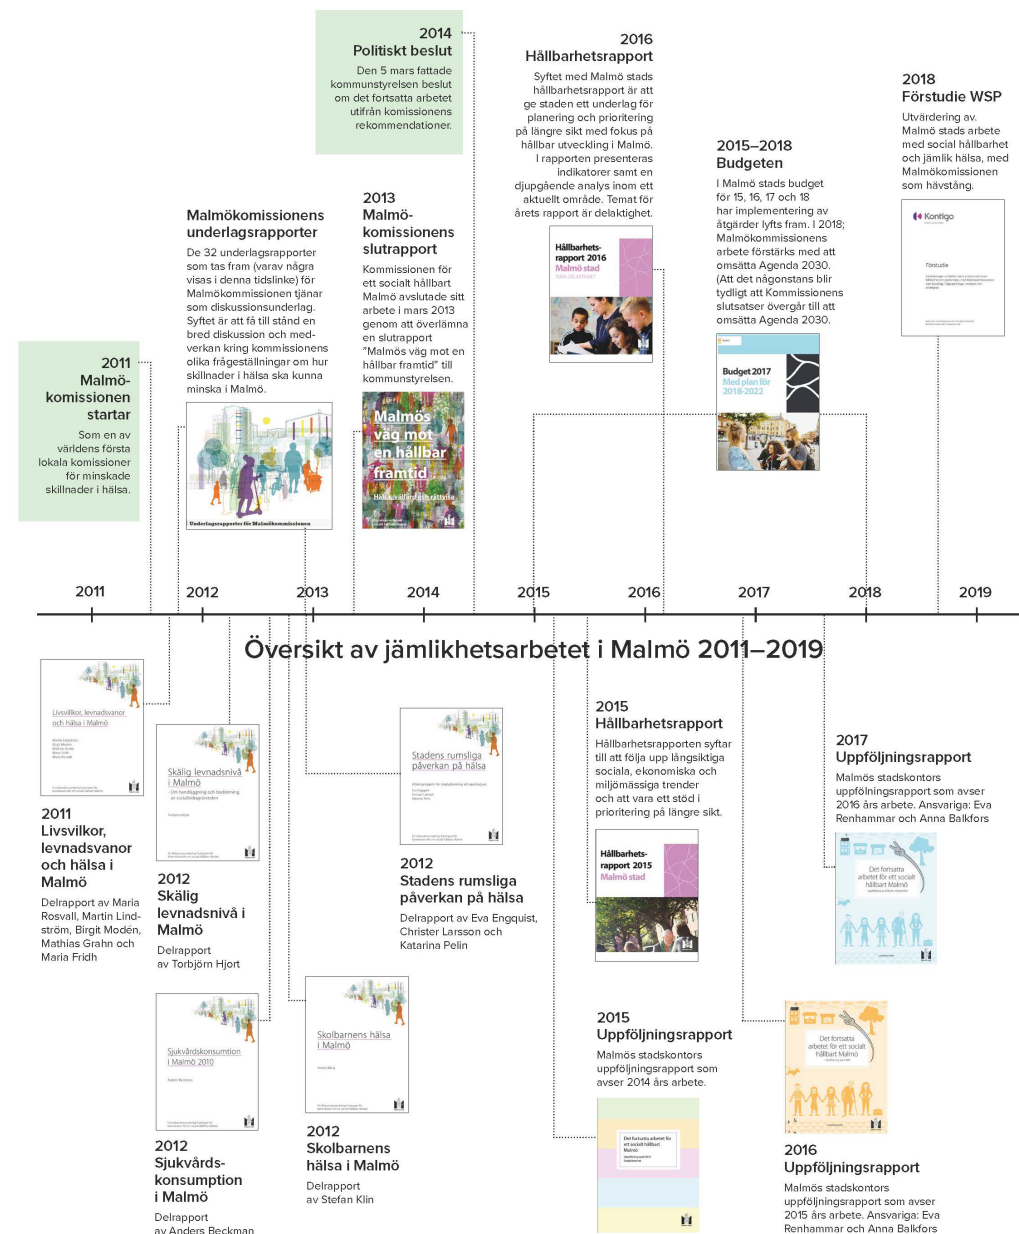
2014
Politiskt beslut
Den 5 mars fattade kommunstyrelsen beslut om det fortsatta arbetet utifrån kommissionens rekommendationer.

2016
Hållbarhetsrapport
Syftet med Malmö stads hållbarhetsrapport är att ge staden ett underlag för planering och prioritering på längre sikt med fokus på hållbar utveckling i Malmö. I rapporten presenteras indikatorer samt en djupgående analys inom ett aktuellt område. Temat för årets rapport är delaktighet.

2018
Förstudie WSP
Utvärdering av. Malmö stads arbete med social hållbarhet och jämlik hälsa, med Malmökommissionen som hävstång.

2015–2018
Budgeten
I Malmö stads budget för 15, 16, 17 och 18 har implementering av åtgärder lyfts fram. I 2018; Malmökommissionens arbete förstärks med att omsätta Agenda 2030. (Att det någonstans blir tydligt att Kommissionens slutsatser övergår till att omsätta Agenda 2030.

Malmökomissionens underlagsrapporter
De 32 underlagsrapporter som tas fram (varav några visas i denna tidslinke) för Malmökommissionen tjänar som diskussionsunderlag. Syftet är att få till stånd en bred diskussion och med-verkan kring kommissionens olika frågeställningar om hur skillnader i hälsa ska kunna minska i Malmö.

2013
Malmö-kommissionens slutrapport
Kommissionen för ett socialt hållbart Malmö avslutade sitt arbete i mars 2013 genom att överlämna en slutrapport "Malmös väg mot en hållbar framtid" till kommunstyrelsen.

2011
Malmö-kommissionen startar
Som en av världens första lokala komissioner för minskade skillnader i hälsa.

Hållbarhets-rapport 2016
Malmö stad

Kontigo
Förstudie

Budget 2017
Med plan för 2018-2022

Underlagsrapporter för Malmökommissionen

Malmös väg mot en hållbar framtid
Hälsa, välfärd och rättvisa

2011 2012 2013 2014 2015 2016 2017 2018 2019

Översikt av jämlikhetsarbetet i Malmö 2011–2019

Livsvillkor, levnadsvanor och hälsa i Malmö

2011
Livsvilkor, levnadsvanor och hälsa i Malmö
Delrapport av Maria Rosvall, Martin Lind-ström, Birgit Modén, Mathias Grahn och Maria Fridh

Skälig levnadsnivå i Malmö

2012
Skälig levnadsnivå i Malmö
Delrapport av Torbjörn Hjort

Stadens rumsliga påverkan på hälsa

2012
Stadens rumsliga påverkan på hälsa
Delrapport av Eva Engquist, Christer Larsson och Katarina Pelin

2015
Hållbarhetsrapport
Hållbarhetsrapporten syftar till att följa upp långsiktiga sociala, ekonomiska och miljömässiga trender och att vara ett stöd i prioritering på längre sikt.

Hållbarhets-rapport 2015
Malmö stad

2017
Uppföljningsrapport
Malmös stadskontors uppföljningsrapport som avser 2016 års arbete. Ansvariga: Eva Renhammar och Anna Balkfors

Det fortsatta arbetet för ett socialt hållbart Malmö

Sjukvårdskonsumtion i Malmö 2010

Skolbarnens hälsa i Malmö

2015
Uppföljningsrapport
Malmös stadskontors uppföljningsrapport som avser 2014 års arbete.

Det fortsatta arbetet för ett socialt hållbart Malmö

2012
Sjukvårds-konsumtion i Malmö
Delrapport av Anders Beckman

2012
Skolbarnens hälsa i Malmö
Delrapport av Stefan Klin

2016
Uppföljningsrapport
Malmös stadskontors uppföljningsrapport som avser 2015 års arbete. Ansvariga: Eva Renhammar och Anna Balkfors